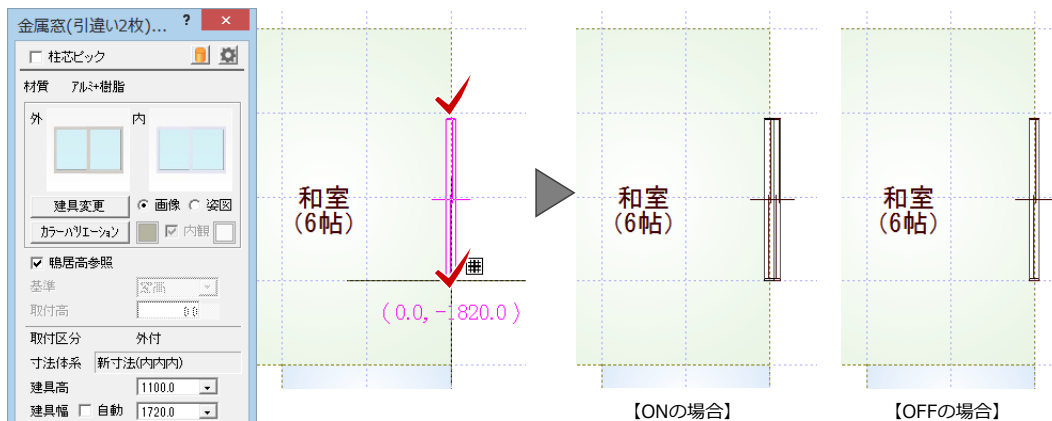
金属窓(引違い2枚)...
?
×
柱芯ピック
材質 アルミ+樹脂
外
内
建具変更
画像
姿図
カラーバリエーション
内観
鴨居高参照
基準
窓高
取付高
0.0
取付区分 外付
寸法体系 新寸法(内内内)
建具高 1100.0
建具幅 自動 1720.0

和室
(6帖)
( 0.0, - 820.0 )

和室
(6帖)
【ONの場合】

和室
(6帖)
【OFFの場合】